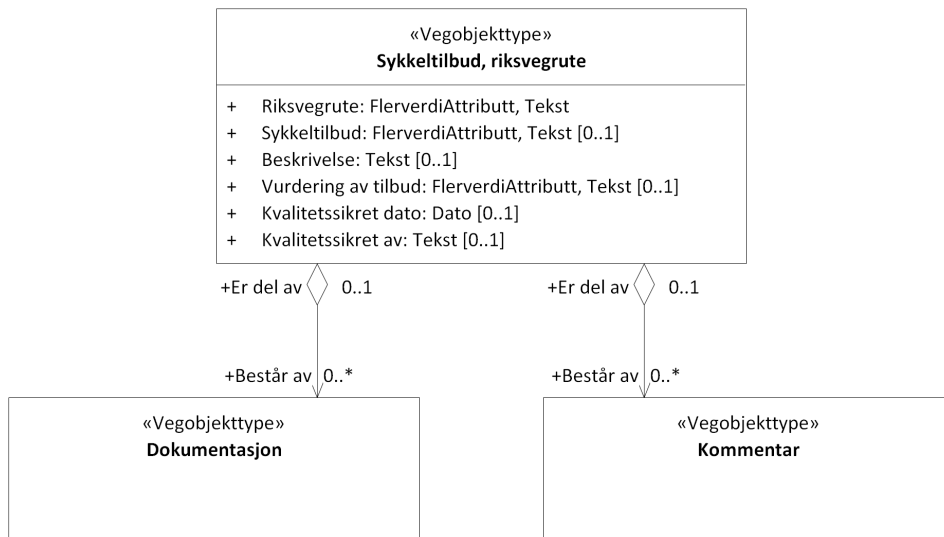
«Vegobjekttype»
**Sykkeltilbud, riksvegrute**

+ Riksvegrute: FlerverdiAttributt, Tekst
+ Sykkeltilbud: FlerverdiAttributt, Tekst [0..1]
+ Beskrivelse: Tekst [0..1]
+ Vurdering av tilbud: FlerverdiAttributt, Tekst [0..1]
+ Kvalitetssikret dato: Dato [0..1]
+ Kvalitetssikret av: Tekst [0..1]

+Er del av 0..1

+Består av 0..*

«Vegobjekttype»
**Dokumentasjon**

+Er del av 0..1

+Består av 0..*

«Vegobjekttype»
**Kommentar**